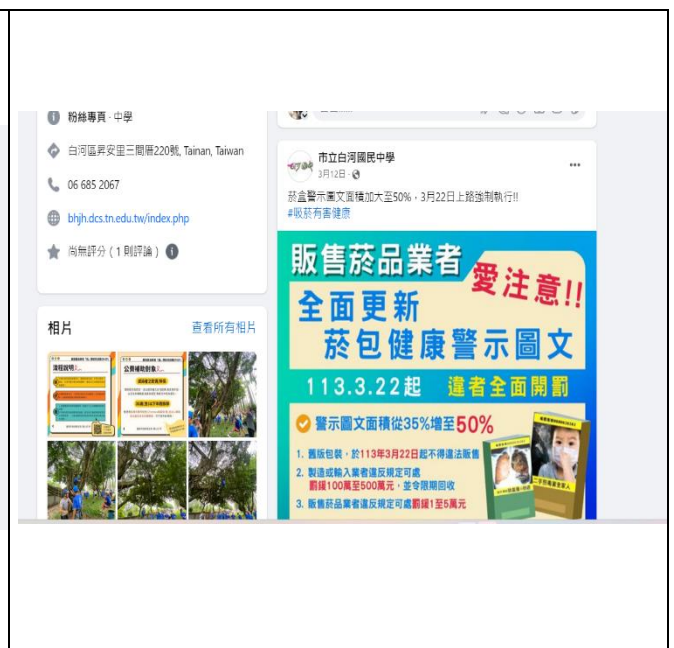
粉絲專頁 · 中學

台河區昇安里三間厝220號, Tainan, Taiwan

06 685 2067

bhjh.dcs.tn.edu.tw/index.php

尚無評分（1則評論）

相片

查看所有相片

課程說明!

公費補助對象

市立白河國民中學
3月12日 ·

菸盒警示圖文面積加大至50%，3月22日上路強制執行!!
#吸菸有害健康

販售菸品業者 愛注意!!

全面更新
菸包健康警示圖文

113.3.22起 違者全面開罰

警示圖文面積從35%增至50%

1. 舊版包裝，於113年3月22日起不得違法販售

2. 製造或輸入業者違反規定可處 罰鍰100萬至500萬元，並令限期回收

3. 販售菸品業者違反規定可處罰鍰1至5萬元

二手菸傷害家人